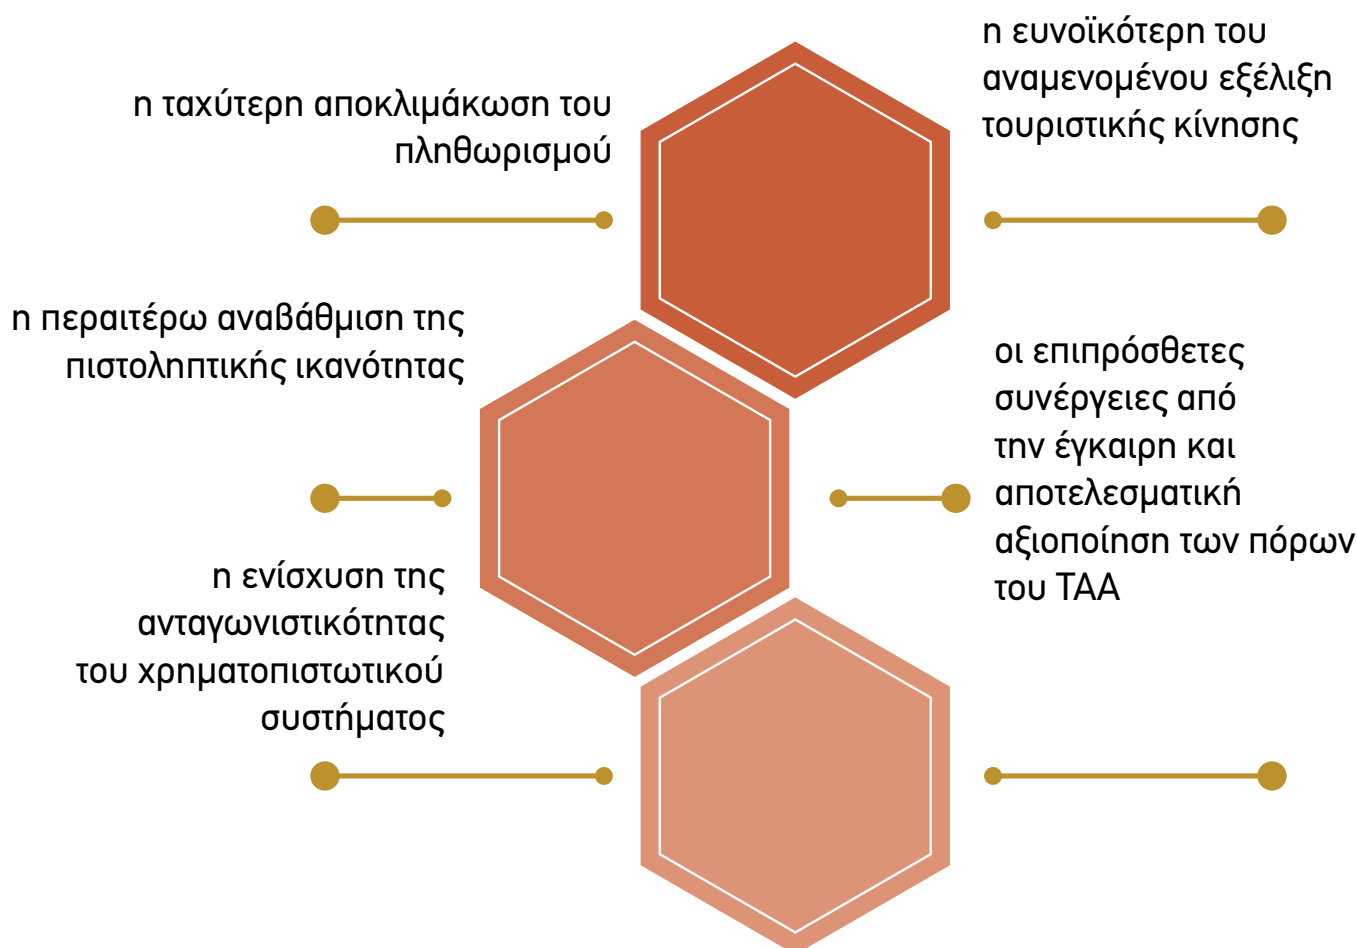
η ταχύτερη αποκλιμάκωση του πληθωρισμού

η ευνοϊκότερη του αναμενομένου εξέλιξη τουριστικής κίνησης

η περαιτέρω αναβάθμιση της πιστοληπτικής ικανότητας

οι επιπρόσθετες συνέργειες από την έγκαιρη και αποτελεσματική αξιοποίηση των πόρων του ΤΑΑ

η ενίσχυση της ανταγωνιστικότητας του χρηματοπιστωτικού συστήματος